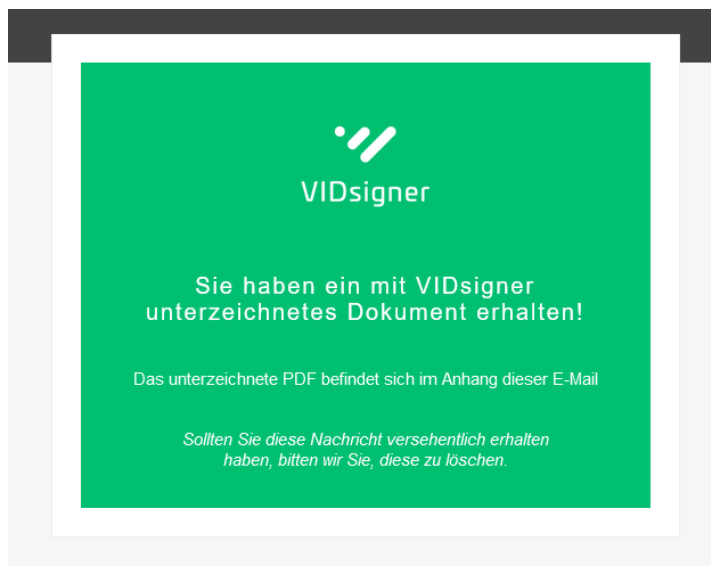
VIDsigner

Sie haben ein mit VIDsigner unterzeichnetes Dokument erhalten!

Das unterzeichnete PDF befindet sich im Anhang dieser E-Mail

Sollten Sie diese Nachricht versehentlich erhalten haben, bitten wir Sie, diese zu löschen.